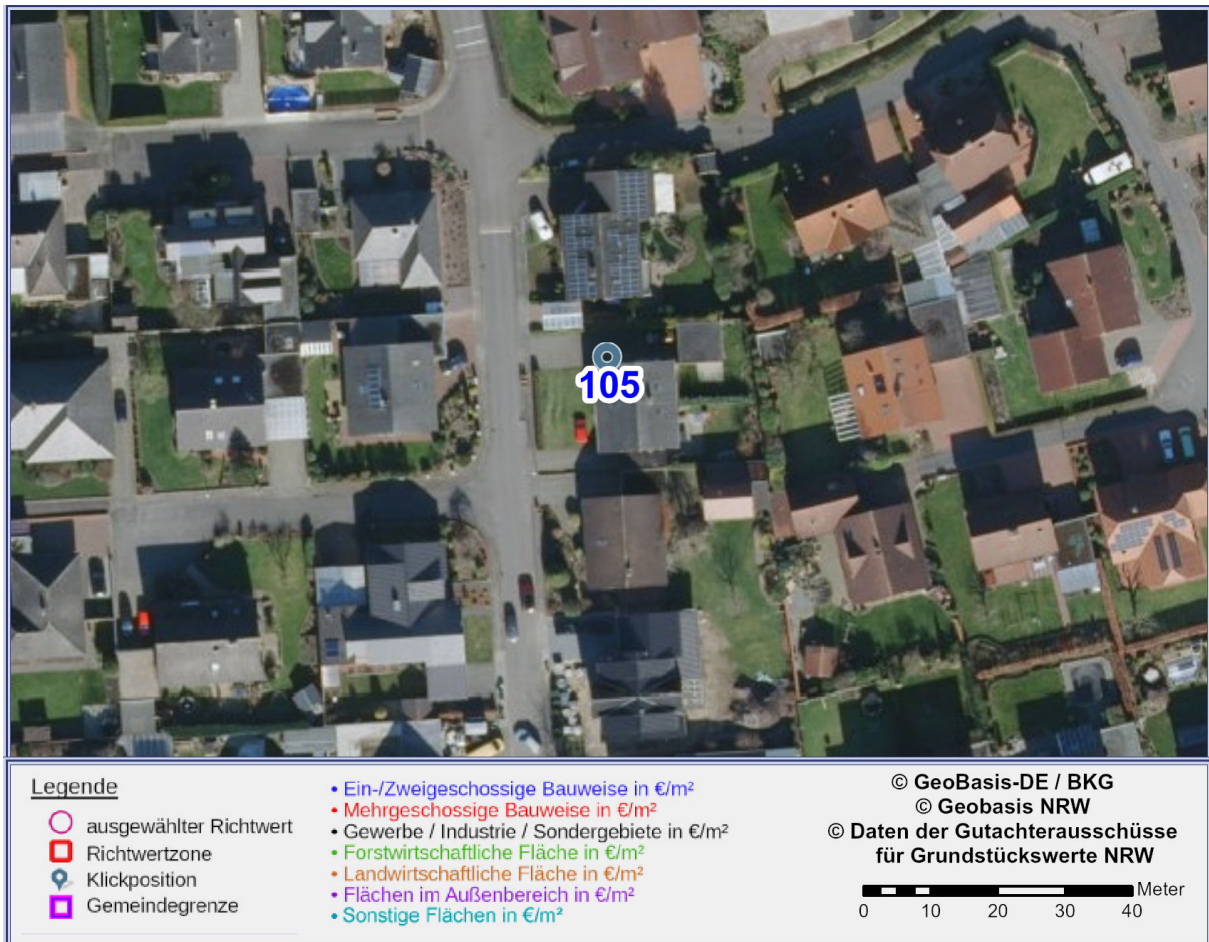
105

Legende
ausgewählter Richtwert
Richtwertzone
Klickposition
Gemeindegrenze

• Ein-/Zweigeschossige Bauweise in €/m²
• Mehrgeschossige Bauweise in €/m²
• Gewerbe / Industrie / Sondergebiete in €/m²
• Forstwirtschaftliche Fläche in €/m²
• Landwirtschaftliche Fläche in €/m²
• Flächen im Außenbereich in €/m²
• Sonstige Flächen in €/m²

© GeoBasis-DE / BKG
© Geobasis NRW
© Daten der Gutachterausschüsse für Grundstückswerte NRW

Meter
0 10 20 30 40